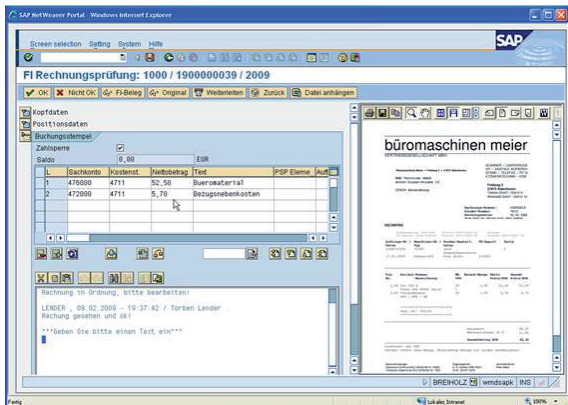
SAP NetWeaver Portal - Windows Internet Explorer

Screen selection Setting System Hilfe

SAP

FI Rechnungsprüfung: 1000 / 1900000039 / 2009

OK Nicht OK FI-Beleg Original Weiterleiten Zurück Datei anhängen

Kopfdaten
Positionsdaten
Buchungsstempel

Zahlsperre
Saldo 0,00 EUR

| | L | Sachkonto | Kostenst | Nettobetrag | Text | PSP Eleme | Auft |
|---|---|---|---|---|---|---|---|
| | 1 | 476000 | 4711 | 52,50 | Bueromaterial | | |
| | 2 | 472000 | 4711 | 5,70 | Bezugsnebenkosten | | |

Rechnung in Ordnung, bitte bearbeiten!

LENDER , 09.02.2009 - 19:37:42 / Torben Lender
Rechnung gesehen und ok!

***Geben Sie bitte einen Text ein***

büromaschinen meier

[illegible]

BREIHOLZ wmdsapk INS

Fertig Lokales Intranet 100 %